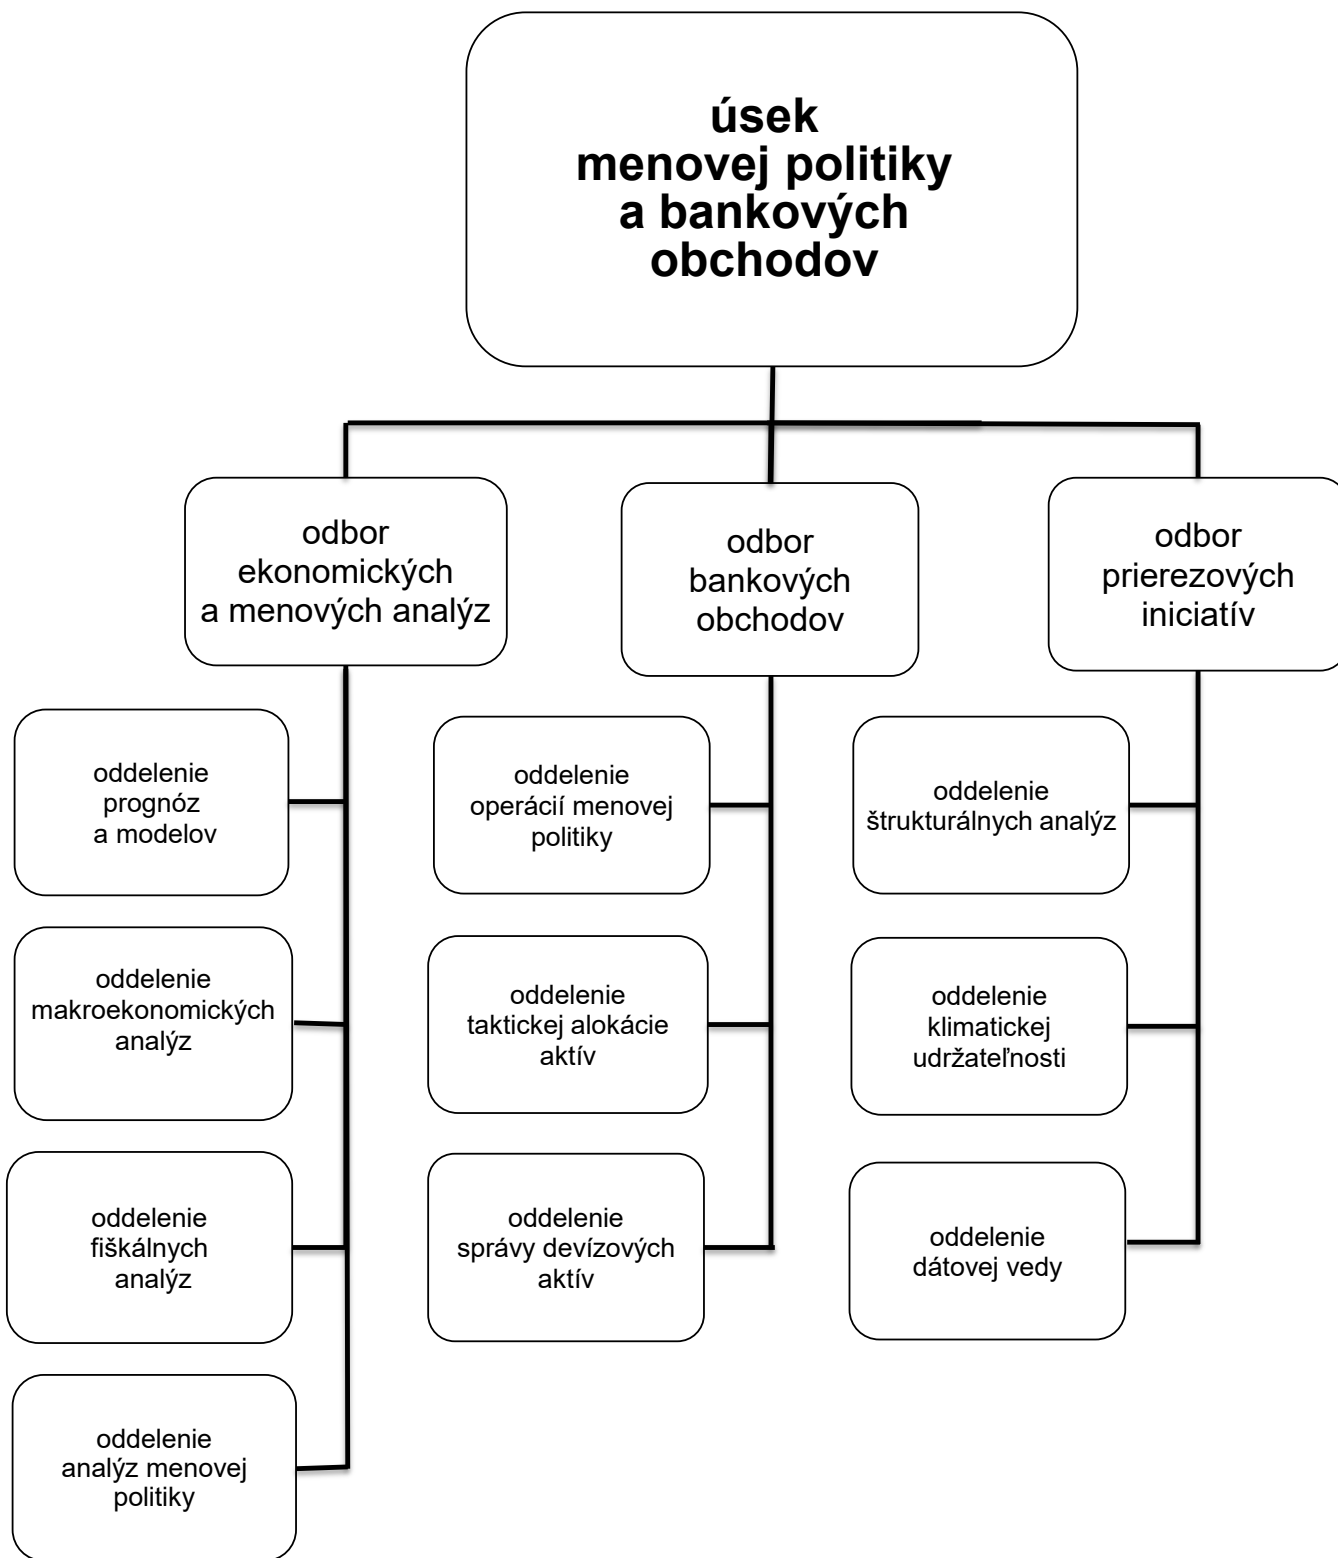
úsek
menovej politiky
a bankových
obchodov

odbor
ekonomických
a menových analýz

oddelenie
prognóz
a modelov

oddelenie
makroekonomických
analýz

oddelenie
fiškálnych
analýz

oddelenie
analýz menovej
politiky

odbor
bankových
obchodov

oddelenie
operácií menovej
politiky

oddelenie
taktickej alokácie
aktív

oddelenie
správy devízových
aktív

odbor
prierezových
iniciatív

oddelenie
štrukturálnych analýz

oddelenie
klimatickej
udržateľnosti

oddelenie
dátovej vedy